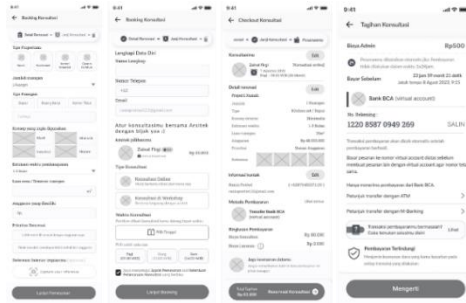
9:41

Booking Konsultasi

Tipe Properties

Jumlah ruangan

Tipe Ruangan

Konsep ruang / gaya Ruangan

Estimasi waktu pembangunan

Luas ruas / Tentukan ruangan

Anggaran yang dimiliki

Rp

Prioritas Renovasi

Referensi Gaya / Inspirasi

Lanjut Pembayaran

9:41

Booking Konsultasi

Lengkapi Data Diri

Nama Lengkap

Nomor Telepon

+62

Email

Atur konsultasimu bersama Arsitek dengan klik ini :)

Arsitek pilihanmu

Tipe Konsultasi

Konsultasi Daring

Konsultasi di Workshop

Waktu Konsultasi

Pilih Tanggal

Pilih salah satu jam

Saya menyetujui Syarat Ketentuan dan Kebijakan Privasi

Booking Sekarang

9:41

Checkout Konsultasi

Konsultasimu

Ubah

Detail renovasi

Ubah

Proyek Rumah

Informasi kamu

Ubah

Metode Pembayaran

Transfer Bank BCA

Ringkasan Pembayaran

Biaya Konsultasi

Rp 00.000

Biaya Layanan

Rp 0.000

Total Tagihan

Bayar Sekarang

9:41

Tagihan Konsultasi

Biaya Admin

Rp500

Bayar Sebelum

23 Jam 59 menit 31 detik

Bank BCA (virtual account)

No. Rekening :

1220 8587 0949 269

SALIN

Transfer pembayaran dan klik tombol untuk konfirmasi.

Bayar pesanan ke nomor virtual account diatas sebelum membuat pesanan lain dengan virtual account agar nomor tetap sama.

Hanya menerima pembayaran dari Bank BCA.

Petunjuk transfer dengan ATM

Petunjuk transfer dengan M-Banking

Pembayaran Terlindungi

Lihat

Mengerti